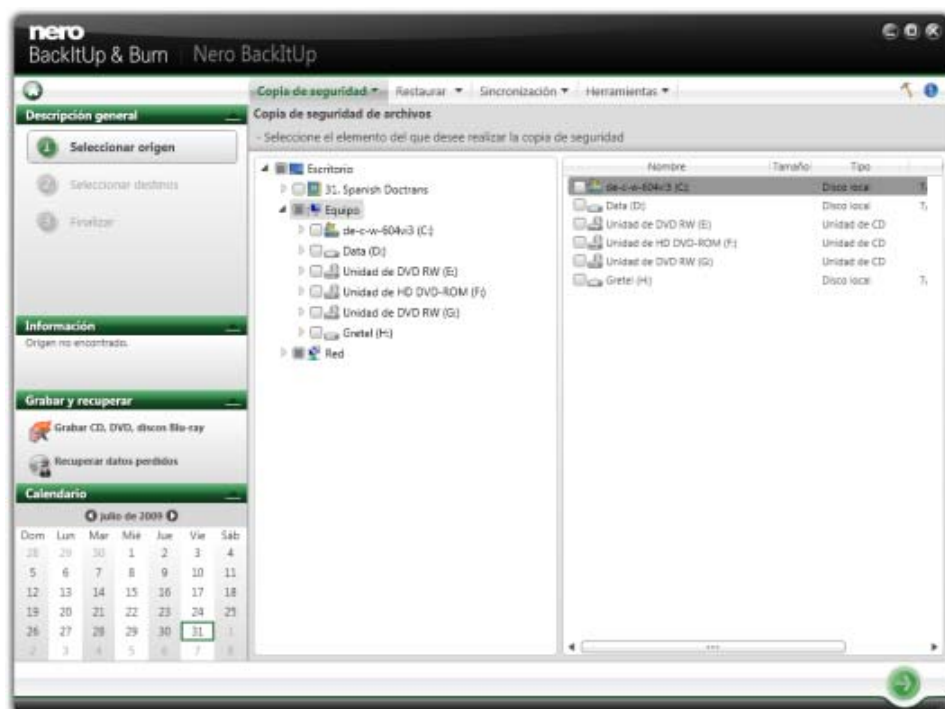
nero
BackItUp & Burn | Nero BackItUp

Copia de seguridad ▾ Restaurar ▾ Sincronización ▾ Herramientas ▾

Descripción general
Seleccionar origen
Seleccionar destino
Finalizar

Información
Origen no encontrado.

Grabar y recuperar
Grabar CD, DVD, discos Blu-ray
Recuperar datos perdidos

Calendario
julio de 2009

| Dom | Lun | Mar | Mié | Jue | Vie | Sáb |
|---|---|---|---|---|---|---|
| 28 | 29 | 30 | 1 | 2 | 3 | 4 |
| 5 | 6 | 7 | 8 | 9 | 10 | 11 |
| 12 | 13 | 14 | 15 | 16 | 17 | 18 |
| 19 | 20 | 21 | 22 | 23 | 24 | 25 |
| 26 | 27 | 28 | 29 | 30 | 31 | 1 |
| 2 | 3 | 4 | 5 | 6 | 7 | 8 |

Copia de seguridad de archivos
- Seleccione el elemento del que desee realizar la copia de seguridad

Escritorio
31. Spanish Doctrans
Equipo
de-c-w-604v3 (C:)
Data (D:)
Unidad de DVD RW (E:)
Unidad de HD DVD-ROM (F:)
Unidad de DVD RW (G:)
Gretel (H:)
Red

| Nombre | Tamaño | Tipo |
|---|---|---|
| de-c-w-604v3 (C:) | | Disco local |
| Data (D:) | | Disco local |
| Unidad de DVD RW (E:) | | Unidad de CD |
| Unidad de HD DVD-ROM (F:) | | Unidad de CD |
| Unidad de DVD RW (G:) | | Unidad de CD |
| Gretel (H:) | | Disco local |